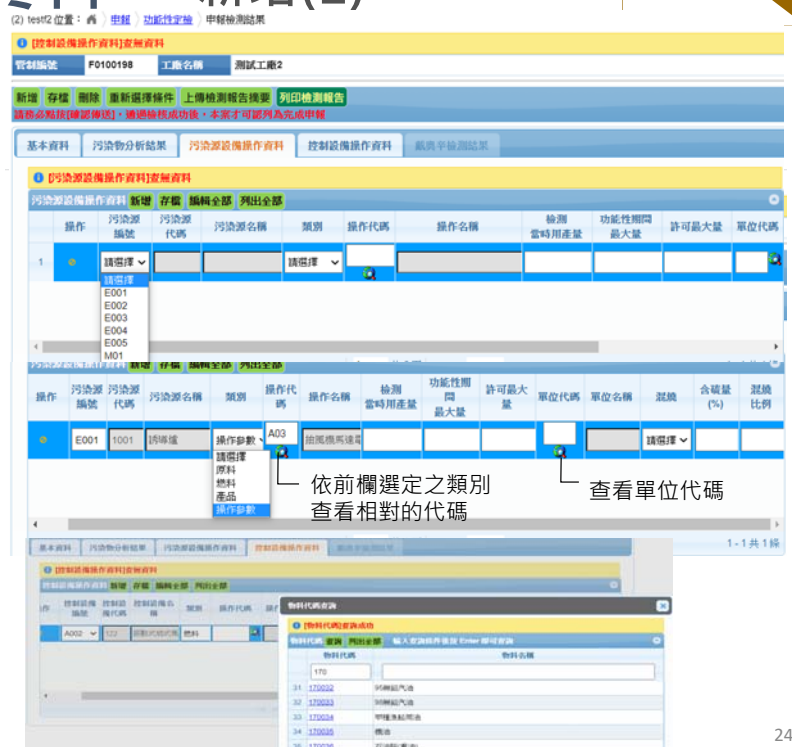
(2) testf2 位置： 申報 功能性定檢 申報檢測結果

[控制設備操作資料]查無資料

管制編號 F0100198 工廠名稱 測試工廠2

新增 存檔 刪除 重新選擇條件 上傳檢測報告摘要 列印檢測報告

請務必點按[確認筆送]，通過檢核成功後，本案才可認列為完成申報

基本資料 污染物分析結果 污染源設備操作資料 控制設備操作資料 氣體平衡測結果

[污染源設備操作資料]查無資料

污染源設備操作資料 新增 存檔 編輯全部 列出全部

| 操作 | 污染源編號 | 污染源代碼 | 污染源名稱 | 類別 | 操作代碼 | 操作名稱 | 檢測當時用產量 | 功能性期間最大量 | 許可最大量 | 單位代碼 |
|---|---|---|---|---|---|---|---|---|---|---|
| 1 | 請選擇 |  |  | 請選擇 |  |  |  |  |  |  |

請選擇
E001
E002
E003
E004
E005
M01

污染源設備操作資料 新增 存檔 編輯全部 列出全部

| 操作 | 污染源編號 | 污染源代碼 | 污染源名稱 | 類別 | 操作代碼 | 操作名稱 | 檢測當時用產量 | 功能性期間最大量 | 許可最大量 | 單位代碼 | 單位名稱 | 混燒 | 含硫量(%) | 混燒比例 |
|---|---|---|---|---|---|---|---|---|---|---|---|---|---|---|
|  | E001 | 1001 | 誘導爐 | 操作參數 | A03 | 抽風機馬達電 |  |  |  |  |  | 請選擇 |  |  |

請選擇
原料
燃料
產品
操作參數

依前欄選定之類別查看相對的代碼

查看單位代碼

1 - 1 共 1 筆

基本資料 污染物分析結果 污染源設備操作資料 控制設備操作資料 氣體平衡測結果

[控制設備操作資料]查無資料

控制設備操作資料 新增 存檔 編輯全部 列出全部

| 操作 | 控制設備編號 | 控制設備代碼 | 控制設備名稱 | 類別 | 操作代碼 |
|---|---|---|---|---|---|
|  | A002 | 122 | 袋式集塵器 | 燃料 |  |

物料代碼查詢

[物料代碼]查詢成功

物料代碼 查詢 列出全部 輸入查詢條件後按 Enter 即可查詢

| | 物料代碼 | 物料名稱 |
|---|---|---|
| | 170 | |
| 31 | 170032 | 95無鉛汽油 |
| 32 | 170033 | 98無鉛汽油 |
| 33 | 170034 | 甲種漁船用油 |
| 34 | 170035 | 機油 |

24